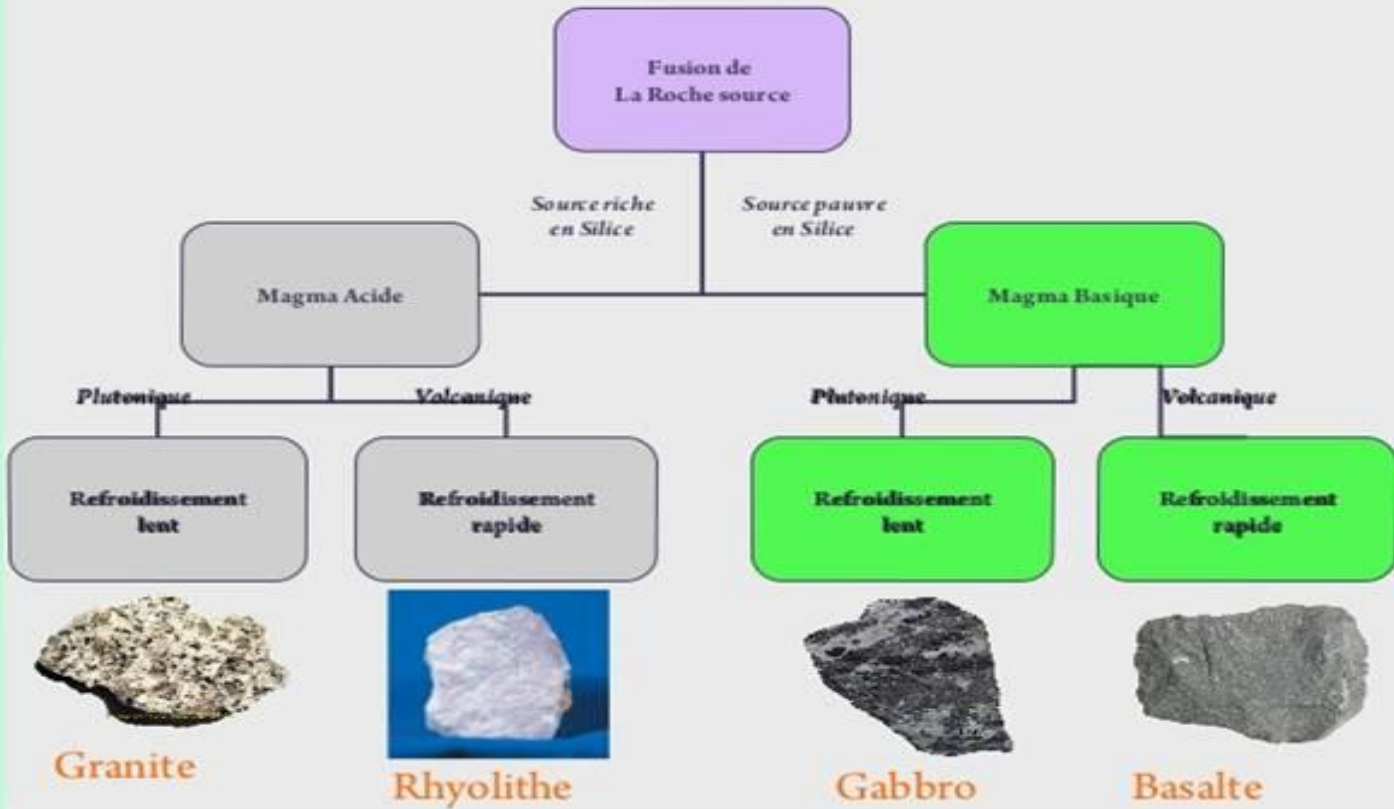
Fusion de
La Roche source

Source riche en Silice

Source pauvre en Silice

Magma Acide

Magma Basique

Plutonique

Volcanique

Plutonique

Volcanique

Refroidissement lent

Refroidissement rapide

Refroidissement lent

Refroidissement rapide

Granite

Rhyolithe

Gabbro

Basalte